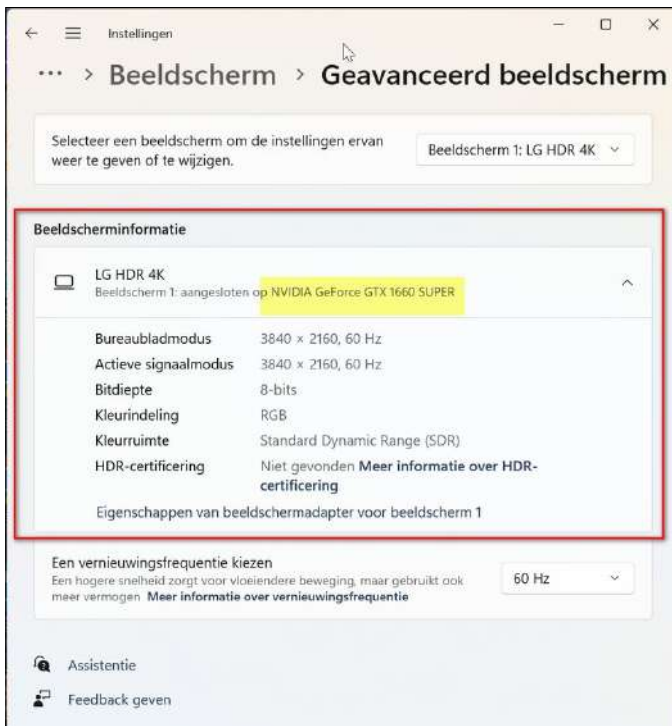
Instellingen

··· > Beeldscherm > Geavanceerd beeldscherm

Selecteer een beeldscherm om de instellingen ervan weer te geven of te wijzigen.

Beeldscherm 1: LG HDR 4K

Beeldscherminformatie

LG HDR 4K
Beeldscherm 1: aangesloten op NVIDIA GeForce GTX 1660 SUPER

| | |
|---|---|
| Bureaubladmodus | 3840 × 2160, 60 Hz |
| Actieve signaalmodus | 3840 × 2160, 60 Hz |
| Bitdiepte | 8-bits |
| Kleurindeling | RGB |
| Kleurruimte | Standard Dynamic Range (SDR) |
| HDR-certificering | Niet gevonden Meer informatie over HDR-certificering |

Eigenschappen van beeldschermadapter voor beeldscherm 1

Een vernieuwingsfrequentie kiezen
Een hogere snelheid zorgt voor vloeiendere beweging, maar gebruikt ook meer vermogen Meer informatie over vernieuwingsfrequentie

60 Hz

Assistentie

Feedback geven